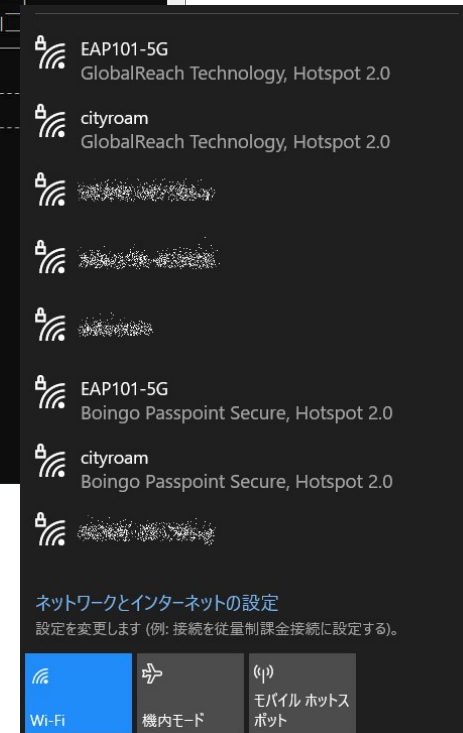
EAP101-5G
GlobalReach Technology, Hotspot 2.0

cityroam
GlobalReach Technology, Hotspot 2.0

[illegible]

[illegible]

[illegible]

EAP101-5G
Boingo Passpoint Secure, Hotspot 2.0

cityroam
Boingo Passpoint Secure, Hotspot 2.0

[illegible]

ネットワークとインターネットの設定
設定を変更します (例: 接続を従量制課金接続に設定する)。

Wi-Fi
機内モード
モバイル ホットスポット